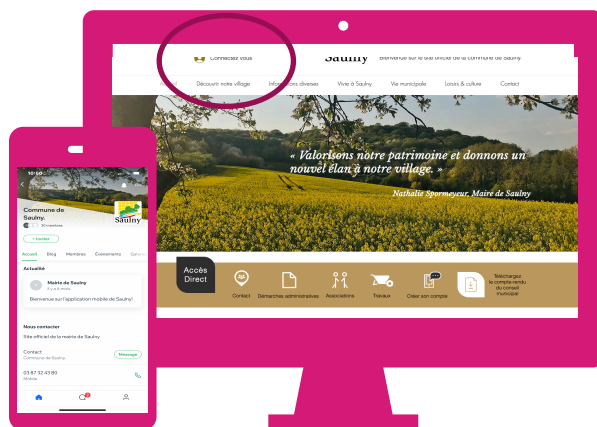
Connectez vous

Saulny

Bienvenue sur le site officiel de la commune de Saulny.

Découvrir notre village
Informations diverses
Vivre à Saulny
Vie municipale
Loisirs & culture
Contact

« Valorisons notre patrimoine et donnons un nouvel élan à notre village. »

Nathalie Spormeyeur, Maire de Saulny

Accès Direct

Contact
Démarches administratives
Associations
Travaux
Créer son compte
Téléchargez le compte-rendu du conseil municipal

10:50

Commune de Saulny.

30 membres

+ Inviter

Saulny

Accueil
Blog
Membres
Évènements

Actualité

Mairie de Saulny
il y a 4 mois

Bienvenue sur l'application mobile de Saulny!

Nous contacter

Site officiel de la mairie de Saulny

Contact
Commune de Saulny

Message

03 87 32 43 80
Mobile